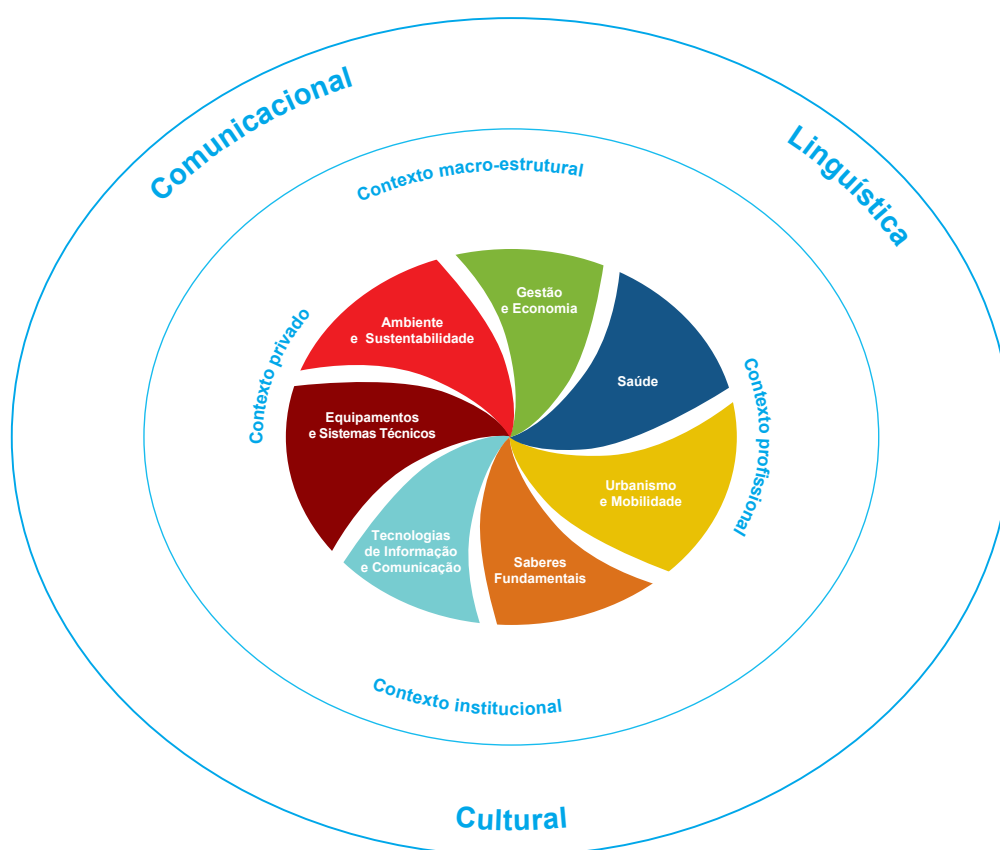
Comunicacional

Linguística

Contexto macro-estrutural

Contexto privado

Contexto profissional

Gestão e Economia

Ambiente e Sustentabilidade

Saúde

Equipamentos e Sistemas Técnicos

Urbanismo e Mobilidade

Tecnologias de Informação e Comunicação

Saberes Fundamentais

Contexto institucional

Cultural